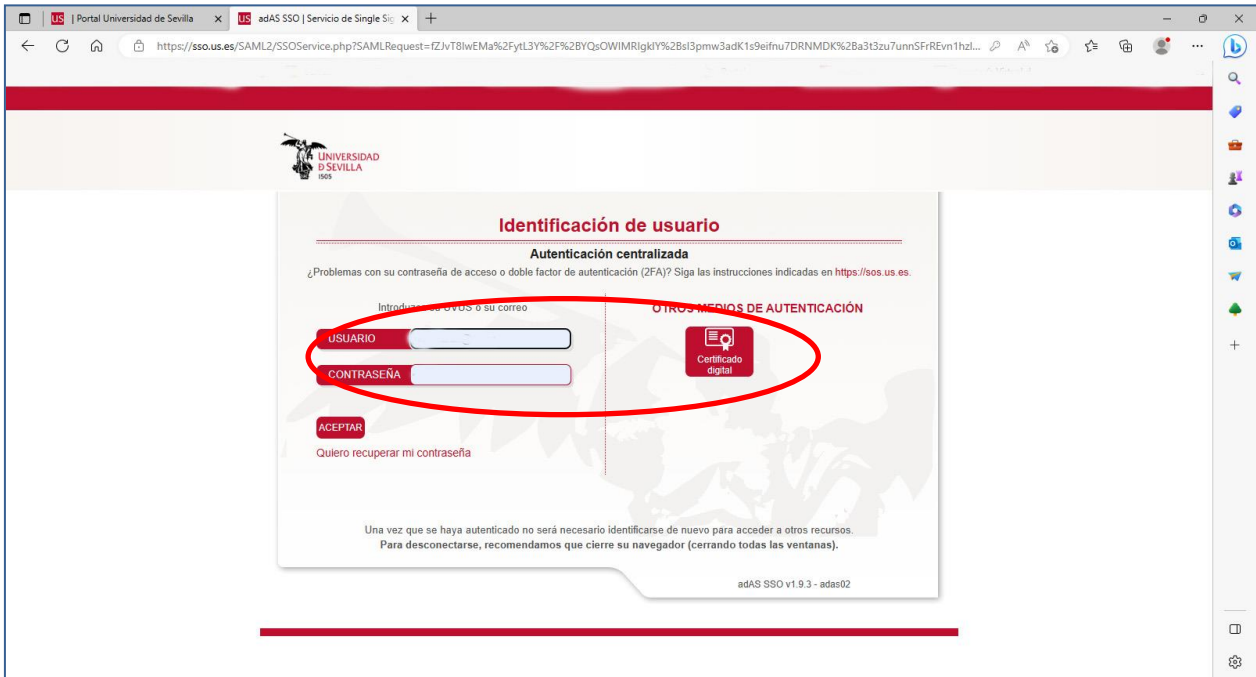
US | Portal Universidad de Sevilla
US adAS SSO | Servicio de Single Sig

https://sso.us.es/SAML2/SSOService.php?SAMLRequest=fZJvT8lwEMa%2FytL3Y%2F%2BYQsOWIMRlgklY%2Bsl3pmw3adK1s9eifnu7DRNMDK%2Ba3t3zu7unnSFrREvn1hzl...

UNIVERSIDAD DE SEVILLA
1505

Identificación de usuario

Autenticación centralizada

¿Problemas con su contraseña de acceso o doble factor de autenticación (2FA)? Siga las instrucciones indicadas en https://sos.us.es.

Introduzca su UVUS o su correo

USUARIO

CONTRASEÑA

ACEPTAR

Quiero recuperar mi contraseña

OTROS MEDIOS DE AUTENTICACIÓN

Certificado digital

Una vez que se haya autenticado no será necesario identificarse de nuevo para acceder a otros recursos.
Para desconectarse, recomendamos que cierre su navegador (cerrando todas las ventanas).

adAS SSO v1.9.3 - adas02